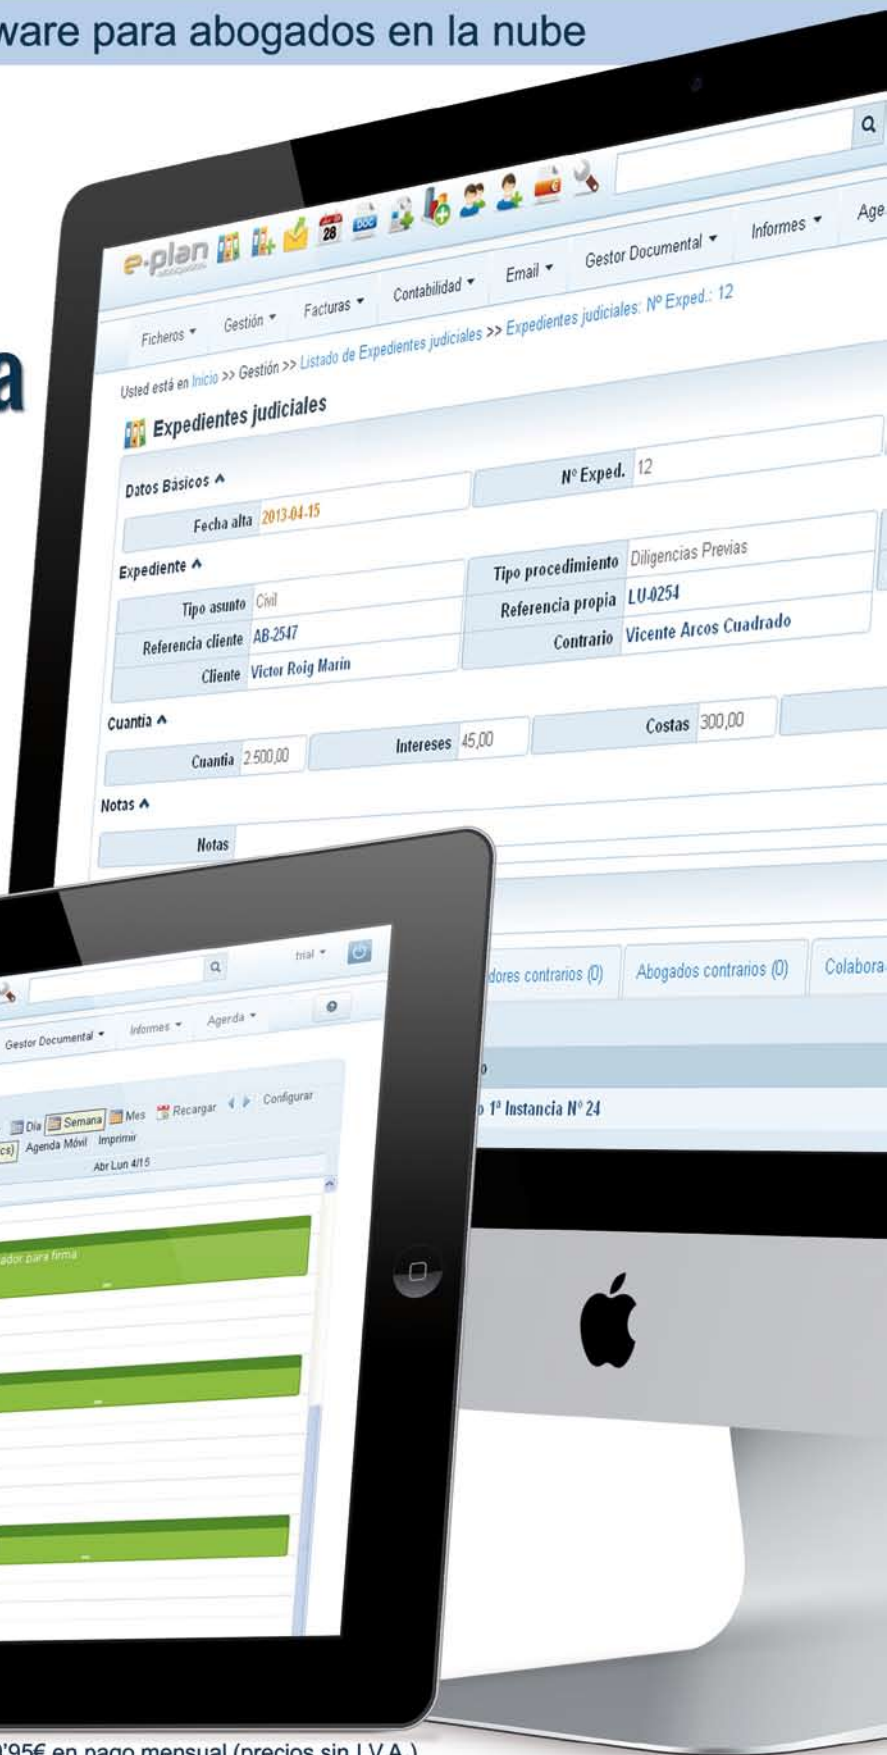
ware para abogados en la nube

a

e-plan

28

Ficheros ▾ Gestión ▾ Facturas ▾ Contabilidad ▾ Email ▾ Gestor Documental ▾ Informes ▾ Age

Usted está en Inicio >> Gestión >> Listado de Expedientes judiciales >> Expedientes judiciales: Nº Exped.: 12

Expedientes judiciales

Datos Básicos ^

Nº Exped. 12

Fecha alta 2013-04-15

Expediente ^

Tipo procedimiento Diligencias Previas

Tipo asunto Civil

Referencia propia LU-0254

Referencia cliente AB-2547

Contrario Vicente Arcos Cuadrado

Cliente Victor Roig Marin

Cuantía ^

Costas 300,00

Cuantía 2.500,00

Intereses 45,00

Notas ^

Notas

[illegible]dores contrarios (0) Abogados contrarios (0) Colabora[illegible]

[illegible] 1ª Instancia Nº 24

trial ▾

Gestor Documental ▾ Informes ▾ Agenda ▾

Día Semana Mes Recargar Configurar

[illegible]cs) Agenda Móvil Imprimir

Abr Lun 4/15

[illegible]ador para firma

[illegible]'95€ en pago mensual (precios sin I.V.A.)